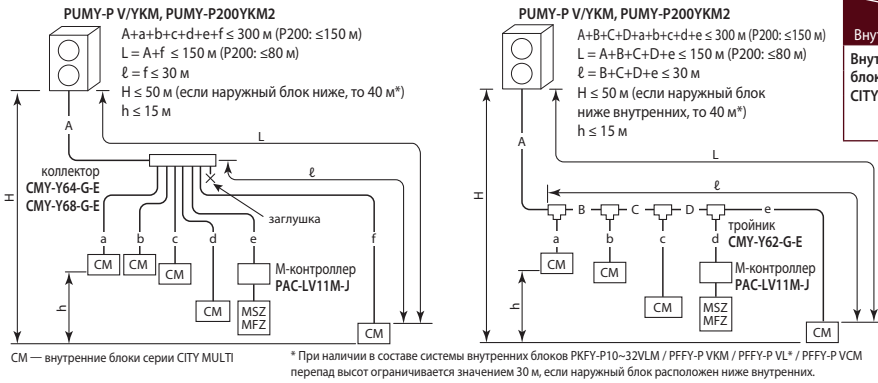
PUMY-P V/YKM, PUMY-P200YKM2

A+a+b+c+d+e+f ≤ 300 м (P200: ≤150 м)
L = A+f ≤ 150 м (P200: ≤80 м)
ℓ = f ≤ 30 м
H ≤ 50 м (если наружный блок ниже, то 40 м*)
h ≤ 15 м

A
L
ℓ
H
коллектор
CMY-Y64-G-E
CMY-Y68-G-E
заглушка
a b c d e f
CM CM CM CM CM
М-контроллер
PAC-LV11M-J
MSZ
MFZ
h

PUMY-P V/YKM, PUMY-P200YKM2

A+B+C+D+a+b+c+d+e ≤ 300 м (P200: ≤150 м)
L = A+B+C+D+e ≤ 150 м (P200: ≤80 м)
ℓ = B+C+D+e ≤ 30 м
H ≤ 50 м (если наружный блок ниже внутренних, то 40 м*)
h ≤ 15 м

A
L
ℓ
H
B C D e
a b c d
тройник
CMY-Y62-G-E
CM CM CM CM
М-контроллер
PAC-LV11M-J
MSZ
MFZ
h

Внут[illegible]
Внут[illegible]
блок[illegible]
CITY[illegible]

CM — внутренние блоки серии CITY MULTI

* При наличии в составе системы внутренних блоков PKFY-P10~32VLM / PFFY-P VKM / PFFY-P VL* / PFFY-P VCM перепад высот ограничивается значением 30 м, если наружный блок расположен ниже внутренних.